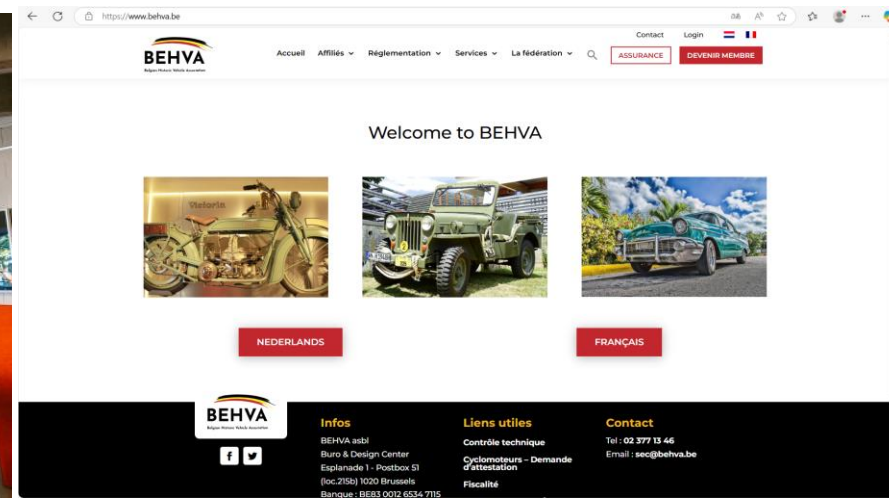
https://www.behva.be

Contact Login

BEHVA
Belgian Historic Vehicle Association

Accueil Affiliés Réglementation Services La fédération

ASSURANCE DEVENIR MEMBRE

Welcome to BEHVA

Victoria

NEDERLANDS

FRANÇAIS

BEHVA
Belgian Historic Vehicle Association

f

Infos
BEHVA asbl
Buro & Design Center
Esplanade 1 - Postbox 51
(loc.215b) 1020 Brussels
Banque : BE83 0012 6534 7115

Liens utiles
Contrôle technique
Cyclomoteurs – Demande d'attestation
Fiscalité

Contact
Tel : 02 377 13 46
Email : sec@behva.be